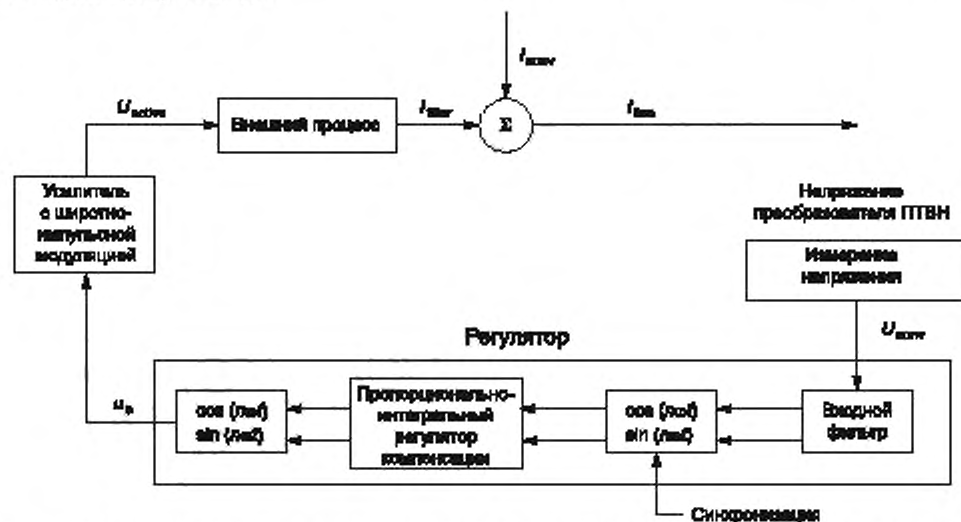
$I_{conv}$

$U_{active}$

Внешний процесс

$I_{filter}$

$\Sigma$

$I_{line}$

Усилитель с широтно-импульсной модуляцией

Напряжение преобразователя ПТВН

Измерение напряжения

Регулятор

$U_{conv}$

$u_{a}$

cos (nωt) sin (nωt)

Пропорционально-интегральный регулятор компенсации

cos (nωt) sin (nωt)

Входной фильтр

Синхронизация